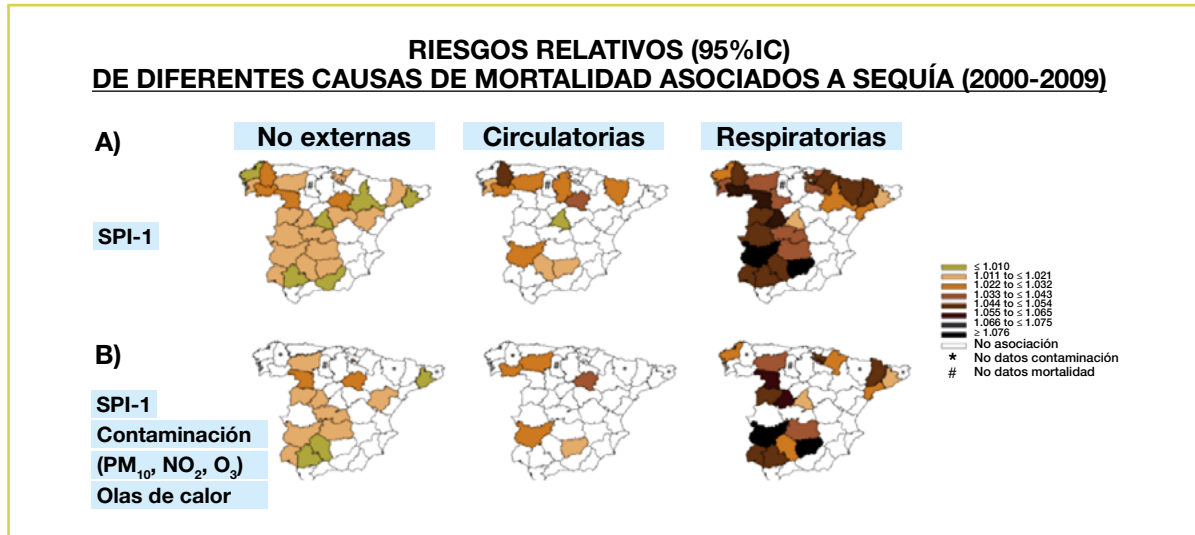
RIESGOS RELATIVOS (95%IC)
DE DIFERENTES CAUSAS DE MORTALIDAD ASOCIADOS A SEQUÍA (2000-2009)

A)

No externas

Circulatorias

Respiratorias

SPI-1

≤ 1.010
1.011 to ≤ 1.021
1.022 to ≤ 1.032
1.033 to ≤ 1.043
1.044 to ≤ 1.054
1.055 to ≤ 1.065
1.066 to ≤ 1.075
≥ 1.076
No asociación
* No datos contaminación
# No datos mortalidad

B)

SPI-1
Contaminación
($PM_{10}$, $NO_2$, $O_3$)
Olas de calor